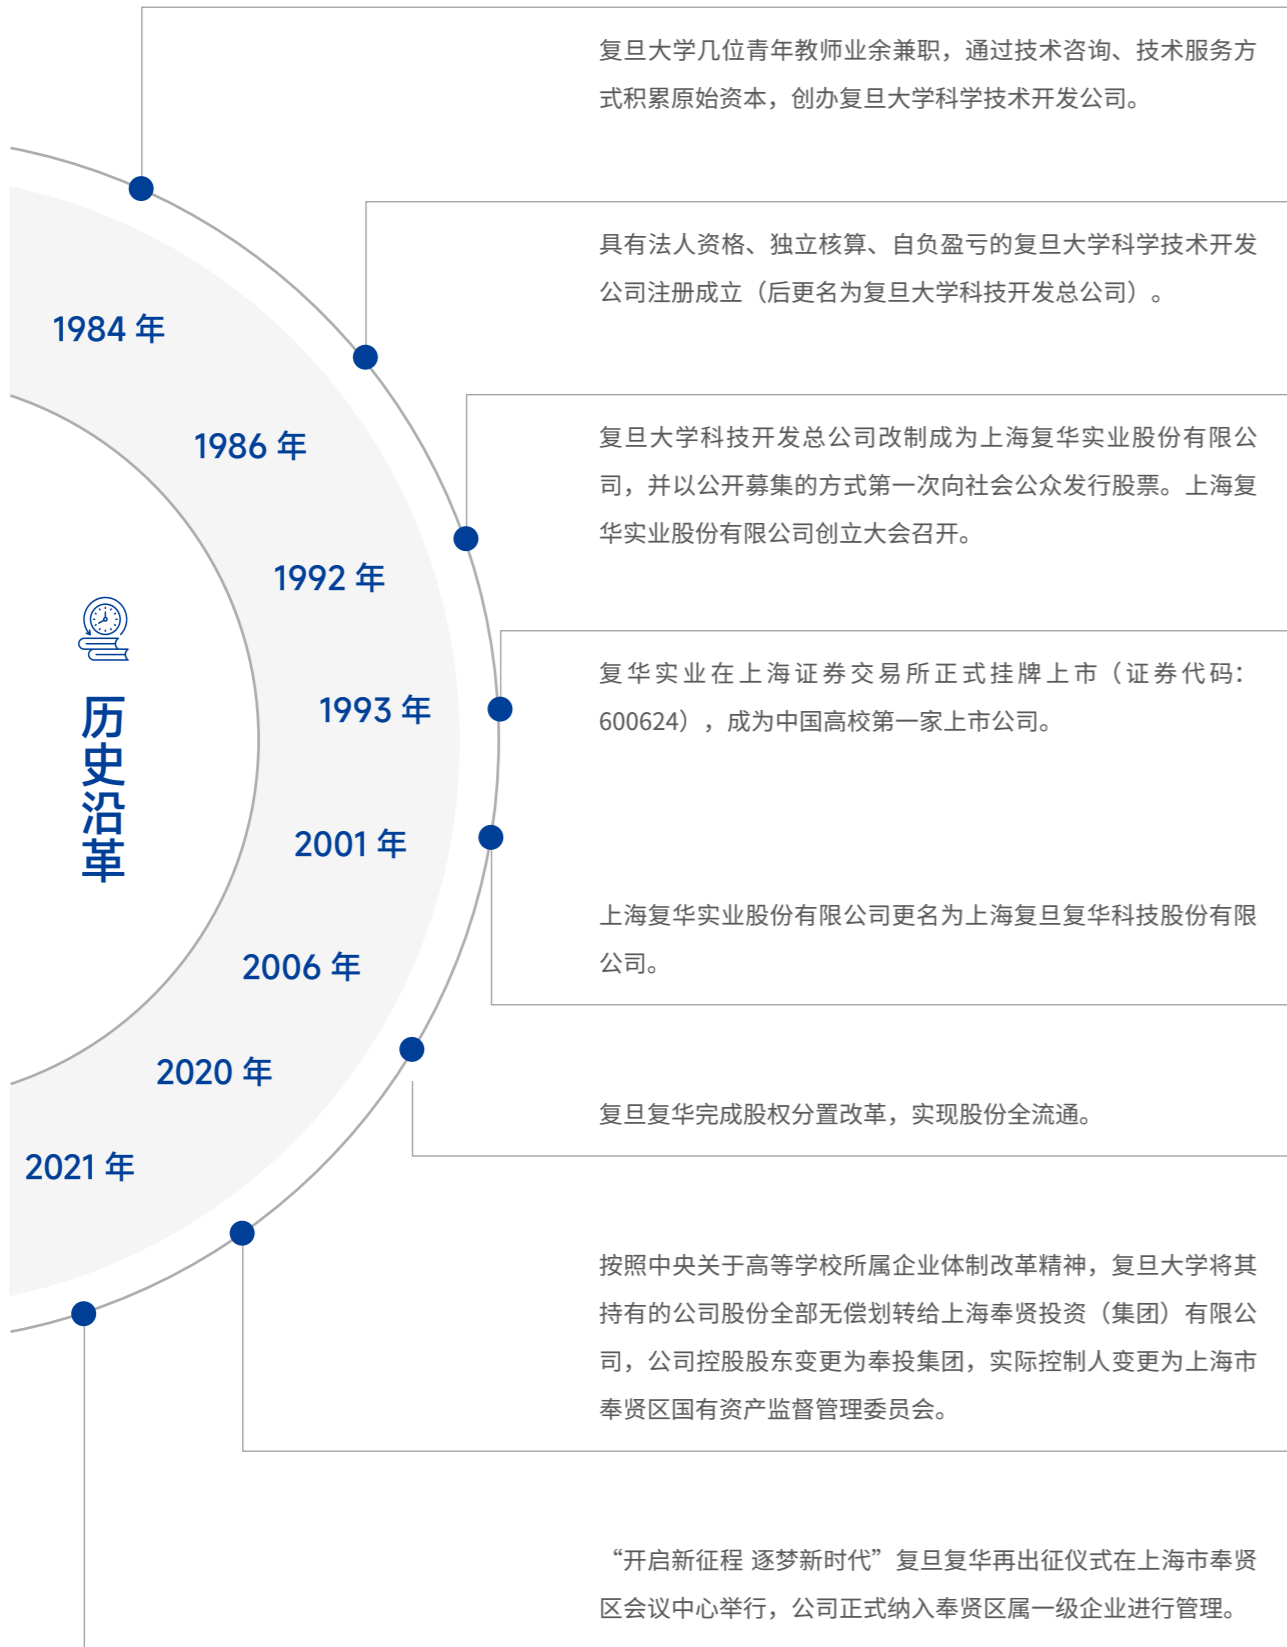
历史沿革

1984 年
复旦大学几位青年教师业余兼职，通过技术咨询、技术服务方式积累原始资本，创办复旦大学科学技术开发公司。

1986 年
具有法人资格、独立核算、自负盈亏的复旦大学科学技术开发公司注册成立（后更名为复旦大学科技开发总公司）。

1992 年
复旦大学科技开发总公司改制成为上海复华实业股份有限公司，并以公开募集的方式第一次向社会公众发行股票。上海复华实业股份有限公司创立大会召开。

1993 年
复华实业在上海证券交易所正式挂牌上市（证券代码：600624），成为中国高校第一家上市公司。

2001 年
上海复华实业股份有限公司更名为上海复旦复华科技股份有限公司。

2006 年
复旦复华完成股权分置改革，实现股份全流通。

2020 年
按照中央关于高等学校所属企业体制改革精神，复旦大学将其持有的公司股份全部无偿划转给上海奉贤投资（集团）有限公司，公司控股股东变更为奉投集团，实际控制人变更为上海市奉贤区国有资产监督管理委员会。

2021 年
“开启新征程 逐梦新时代”复旦复华再出征仪式在上海市奉贤区会议中心举行，公司正式纳入奉贤区属一级企业进行管理。